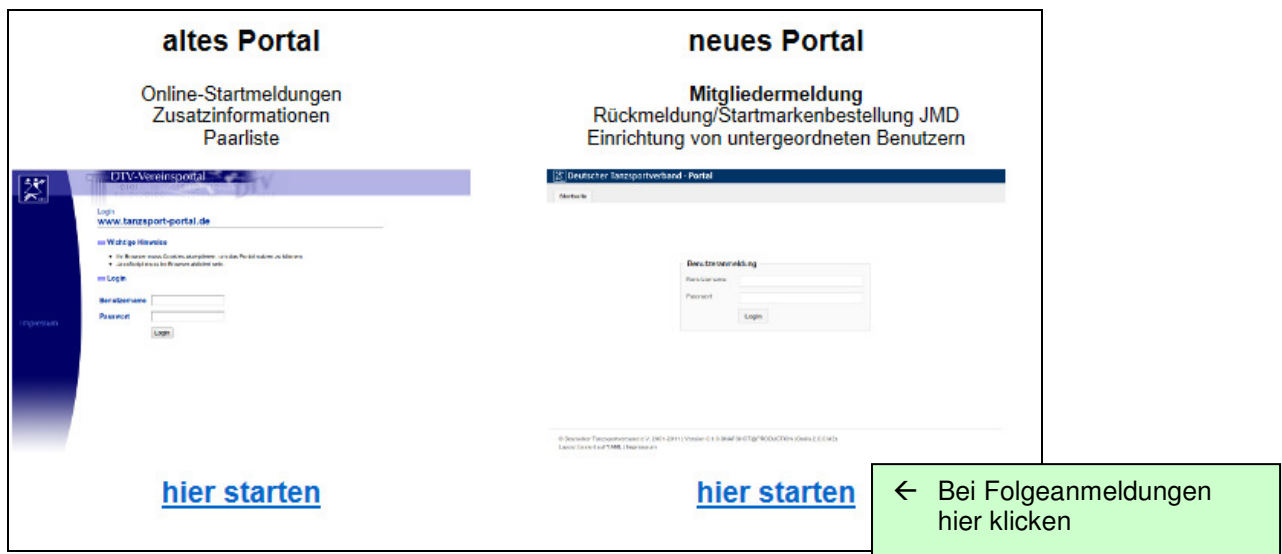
altes Portal

Online-Startmeldungen
Zusatzinformationen
Paarliste

DTV-Vereinsportal

Login
www.tanzsport-portal.de

Wichtige Hinweise

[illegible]
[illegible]

Login

Benutzername
Passwort
Login

Impressum

hier starten

neues Portal

Mitgliedermeldung
Rückmeldung/Startmarkenbestellung JMD
Einrichtung von untergeordneten Benutzern

Deutscher Tanzsportverband - Portal

Startseite

Benutzeranmeldung
Benutzername
Passwort
Login

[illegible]

hier starten

← Bei Folgeanmeldungen hier klicken